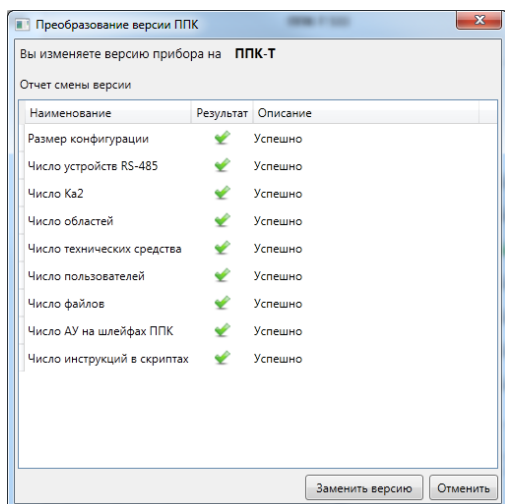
Преобразование версии ППК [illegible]

Вы изменяете версию прибора на ППК-Т

Отчет смены версии

| Наименование | Результат | Описание |
|---|---|---|
| Размер конфигурации | | Успешно |
| Число устройств RS-485 | | Успешно |
| Число Ка2 | | Успешно |
| Число областей | | Успешно |
| Число технических средства | | Успешно |
| Число пользователей | | Успешно |
| Число файлов | | Успешно |
| Число АУ на шлейфах ППК | | Успешно |
| Число инструкций в скриптах | | Успешно |

Заменить версию
Отменить